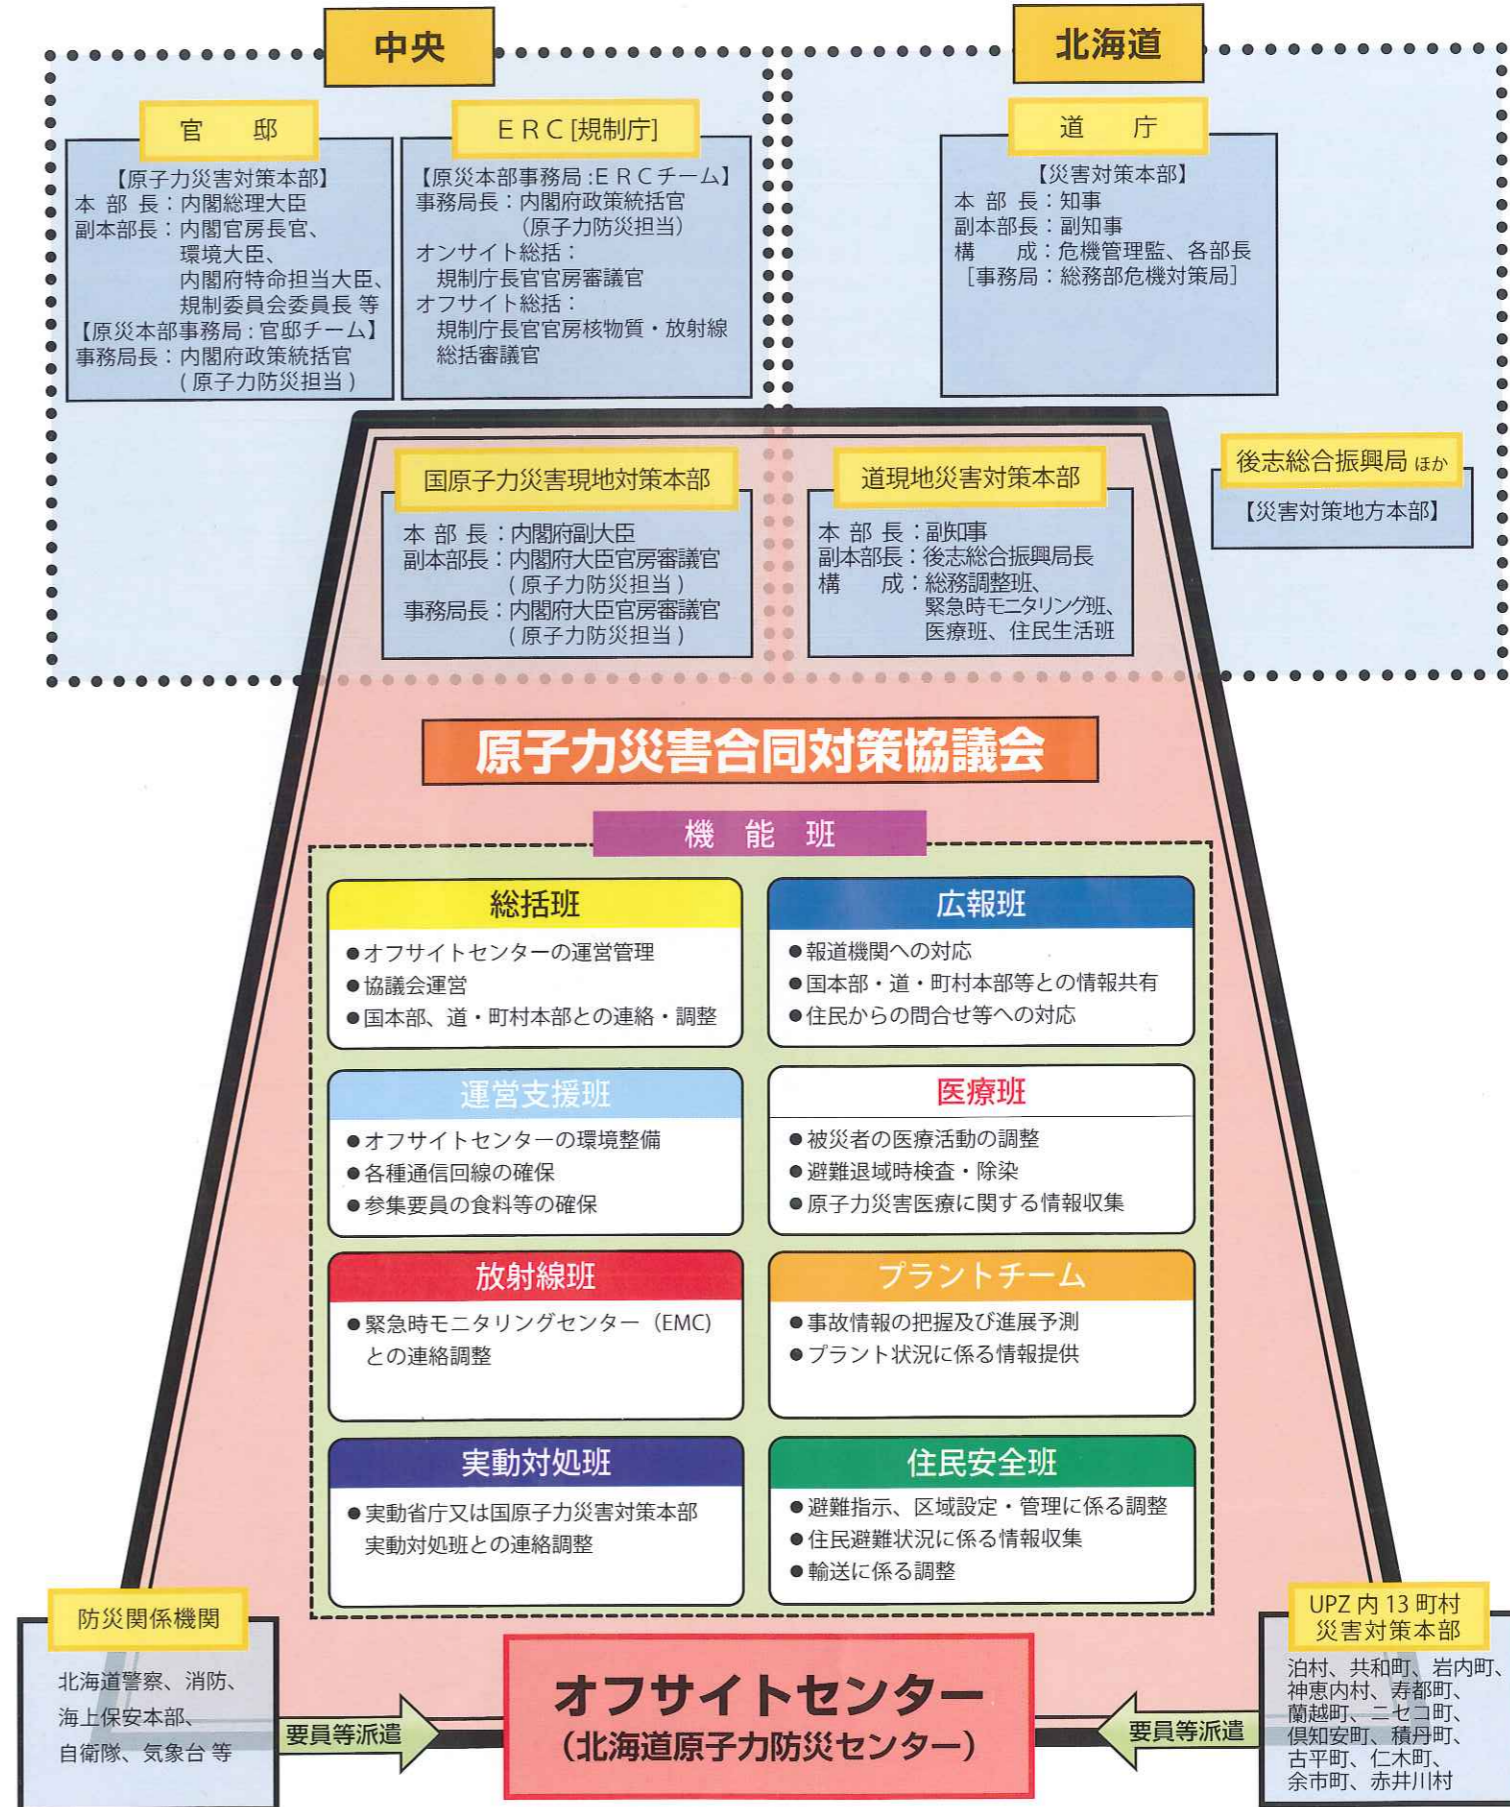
中央

北海道

官　邸

【原子力災害対策本部】
本 部 長：内閣総理大臣
副本部長：内閣官房長官、環境大臣、内閣府特命担当大臣、規制委員会委員長 等
【原災本部事務局：官邸チーム】
事務局長：内閣府政策統括官（原子力防災担当）

ＥＲＣ[規制庁]

【原災本部事務局：ＥＲＣチーム】
事務局長：内閣府政策統括官（原子力防災担当）
オンサイト総括：規制庁長官官房審議官
オフサイト総括：規制庁長官官房核物質・放射線総括審議官

道　庁

【災害対策本部】
本 部 長：知事
副本部長：副知事
構　　成：危機管理監、各部長
［事務局：総務部危機対策局］

後志総合振興局 ほか

【災害対策地方本部】

国原子力災害現地対策本部

本 部 長：内閣府副大臣
副本部長：内閣府大臣官房審議官（原子力防災担当）
事務局長：内閣府大臣官房審議官（原子力防災担当）

道現地災害対策本部

本 部 長：副知事
副本部長：後志総合振興局長
構　　成：総務調整班、緊急時モニタリング班、医療班、住民生活班

原子力災害合同対策協議会

機　能　班

総括班
●オフサイトセンターの運営管理
●協議会運営
●国本部、道・町村本部との連絡・調整

広報班
●報道機関への対応
●国本部・道・町村本部等との情報共有
●住民からの問合せ等への対応

運営支援班
●オフサイトセンターの環境整備
●各種通信回線の確保
●参集要員の食料等の確保

医療班
●被災者の医療活動の調整
●避難退域時検査・除染
●原子力災害医療に関する情報収集

放射線班
●緊急時モニタリングセンター（EMC）との連絡調整

プラントチーム
●事故情報の把握及び進展予測
●プラント状況に係る情報提供

実動対処班
●実動省庁又は国原子力災害対策本部実動対処班との連絡調整

住民安全班
●避難指示、区域設定・管理に係る調整
●住民避難状況に係る情報収集
●輸送に係る調整

防災関係機関

北海道警察、消防、海上保安本部、自衛隊、気象台 等

要員等派遣

オフサイトセンター
（北海道原子力防災センター）

要員等派遣

UPZ 内 13 町村
災害対策本部

泊村、共和町、岩内町、神恵内村、寿都町、蘭越町、ニセコ町、倶知安町、積丹町、古平町、仁木町、余市町、赤井川村